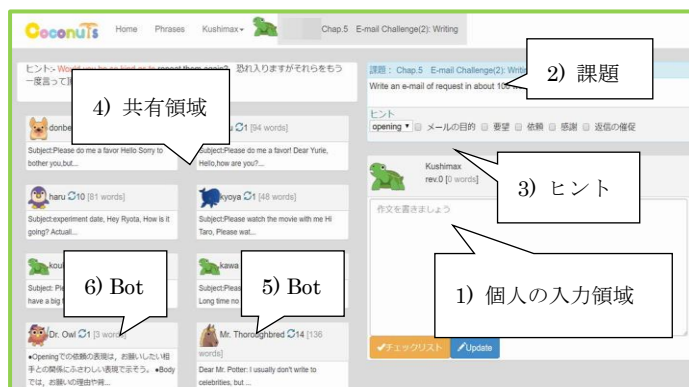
Coconuts Home Phrases Kushimax▾ Chap.5 E-mail Challenge(2): Writing

ヒント> Would you be so kind as to repeat them again? 恐れ入りますがそれらをもう一度言って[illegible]

4) 共有領域

donbe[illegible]
Subject:Please do me a favor Hello Sorry to bother you,but...

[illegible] 1 [94 words]
Subject:Please do me a favor! Dear Yurie, Hello,how are you?...

haru 10 [81 words]
Subject:experiment date, Hey Ryota, How is it going? Actual...

kyoya 1 [48 words]
Subject:Please watch the movie with me Hi Taro, Please wat...

kou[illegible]
Subject: Ple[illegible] have a big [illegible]

kawa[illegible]
Subject:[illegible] Long time no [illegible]

6) Bot

5) Bot

Dr. Owl 1 [3 words]
●Openingでの依頼の表現は、お願いしたい相手との関係にふさわしい表現で示そう。●Bodyでは、お願いの理由や背...

Mr. Thoroughbred 14 [136 words]
Dear Mr. Potter: I usually don't write to celebrities, but ...

課題: Chap.5 E-mail Challenge(2): Writ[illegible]
Write an e-mail of request in about 100 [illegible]

2) 課題

ヒント
opening ▾ メールの目的 要望 依頼 感謝 返信の催促

Kushimax
rev.0 [0 words]

3) ヒント

作文を書きましょう

1) 個人の入力領域

✔チェックリスト ✎Update